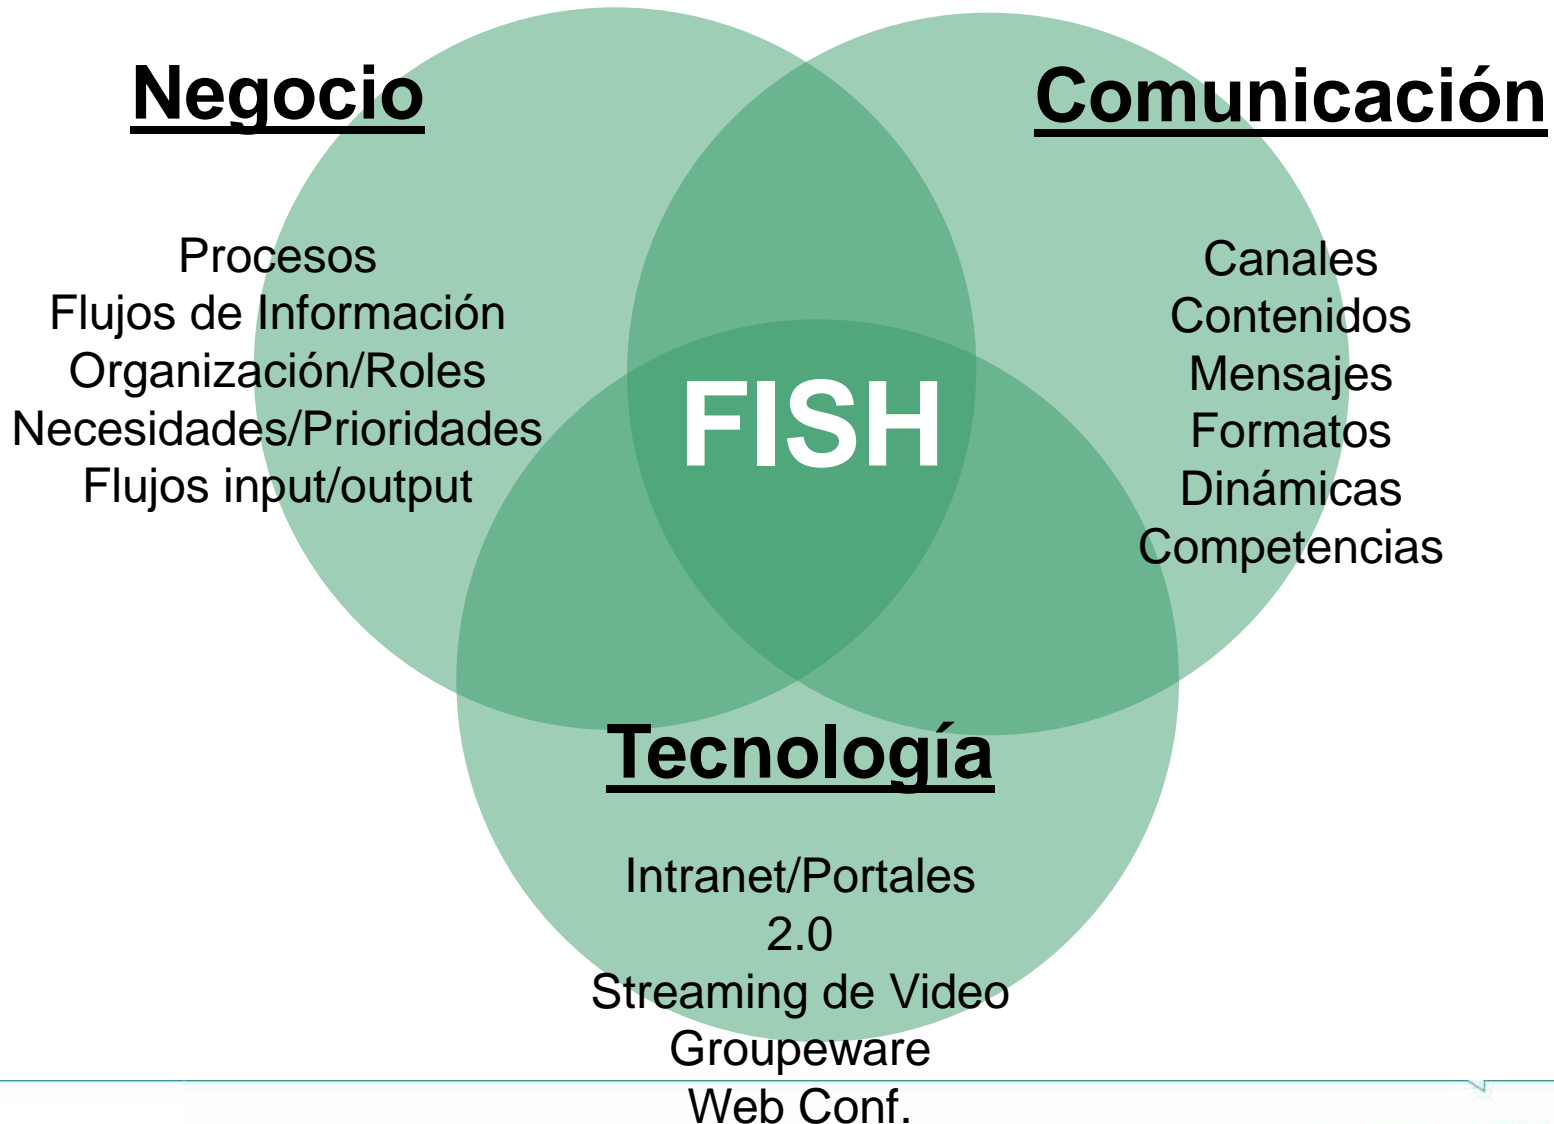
Negocio

Procesos
Flujos de Información
Organización/Roles
Necesidades/Prioridades
Flujos input/output

Comunicación

Canales
Contenidos
Mensajes
Formatos
Dinámicas
Competencias

FISH

Tecnología

Intranet/Portales
2.0
Streaming de Video
Groupeware
Web Conf.